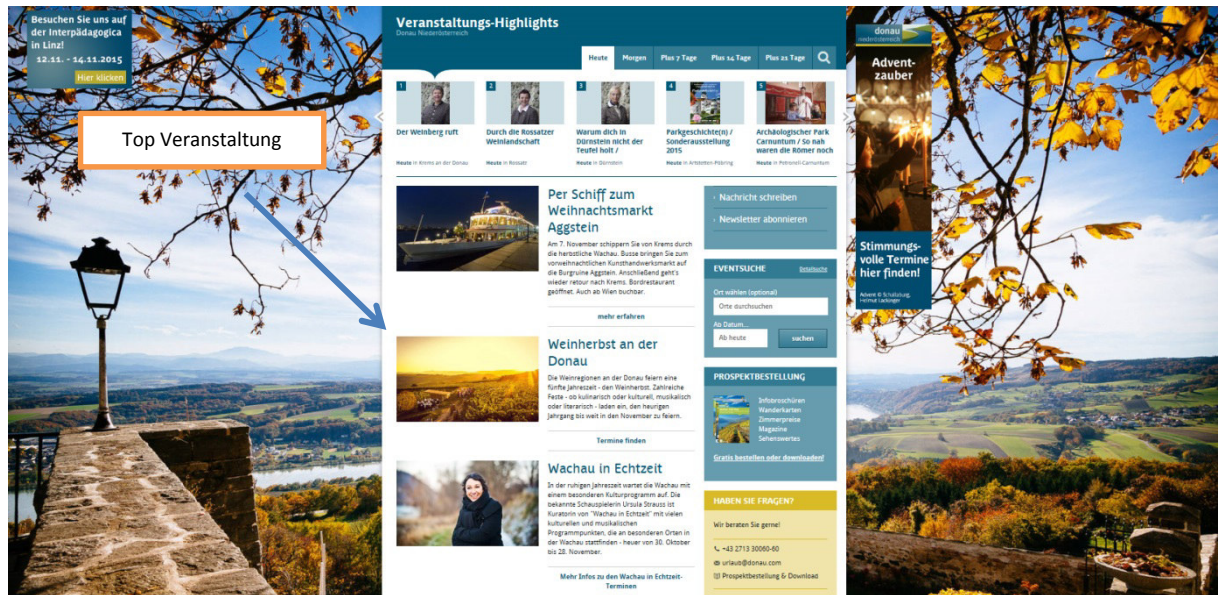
Besuchen Sie uns auf der Interpädagogica in Linz!
12.11. - 14.11.2015
Hier klicken

Top Veranstaltung

Veranstaltungs-Highlights
Donau Niederösterreich

Heute | Morgen | Plus 7 Tage | Plus 14 Tage | Plus 21 Tage

1
Der Weinberg ruft
Heute in Krems an der Donau

2
Durch die Rossatzer Weinlandschaft
Heute in Rossatz

3
Warum dich in Dürnstein nicht der Teufel holt /
Heute in Dürnstein

4
Parkgeschichte(n) / Sonderausstellung 2015
Heute in Artstetten-Pöbring

5
Archäologischer Park Carnuntum / So nah wären die Römer noch
Heute in Petronell-Carnuntum

Per Schiff zum Weihnachtsmarkt Aggstein
Am 7. November schippern Sie von Krems durch die herbstliche Wachau. Busse bringen Sie zum vorweihnachtlichen Kunsthandwerksmarkt auf die Burgruine Aggstein. Anschließend geht's wieder retour nach Krems. Bordrestaurant geöffnet. Auch ab Wien buchbar.
mehr erfahren

Weinherbst an der Donau
Die Weinregionen an der Donau feiern eine fünfte Jahreszeit - den Weinherbst. Zahlreiche Feste - ob kulinarisch oder kulturell, musikalisch oder literarisch - laden ein, den heurigen Jahrgang bis weit in den November zu feiern.
Termine finden

Wachau in Echtzeit
In der ruhigen Jahreszeit wartet die Wachau mit einem besonderen Kulturprogramm auf. Die bekannte Schauspielerin Ursula Strauss ist Kuratorin von "Wachau in Echtzeit" mit vielen kulturellen und musikalischen Programmpunkten, die an besonderen Orten in der Wachau stattfinden - heuer von 30. Oktober bis 28. November.
Mehr Infos zu den Wachau in Echtzeit-Terminen

Nachricht schreiben
Newsletter abonnieren

EVENTSUCHE
Detailsuche
Ort wählen (optional)
Orte durchsuchen
Ab Datum...
Ab heute
suchen

PROSPEKTBESTELLUNG
Infobroschüren
Wanderkarten
Zimmerpreise
Magazine
Sehenswertes
Gratis bestellen oder downloaden!

HABEN SIE FRAGEN?
Wir beraten Sie gerne!
+43 2713 30060-60
urlaub@donau.com
Prospektbestellung & Download

donau
niederösterreich
Advent-zauber
Stimmungs-volle Termine hier finden!
Advent @ Schallaburg, Helmut Lackinger